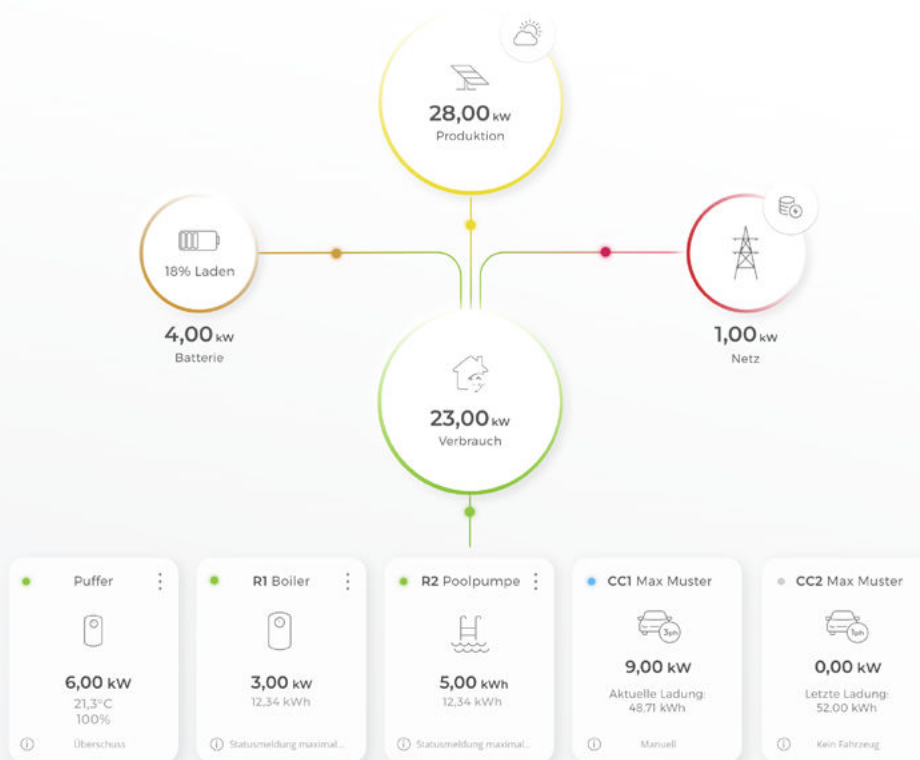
28,00 kW
Produktion

18% Laden
4,00 kW
Batterie

1,00 kW
Netz

23,00 kW
Verbrauch

Puffer
6,00 kW
21,3°C
100%
Überschuss

R1 Boiler
3,00 kW
12,34 kWh
Statusmeldung maximal...

R2 Poolpumpe
5,00 kWh
12,34 kWh
Statusmeldung maximal...

CC1 Max Muster
3ph
9,00 kW
Aktuelle Ladung:
48,71 kWh
Manuell

CC2 Max Muster
1ph
0,00 kW
Letzte Ladung:
52,00 kWh
Kein Fahrzeug